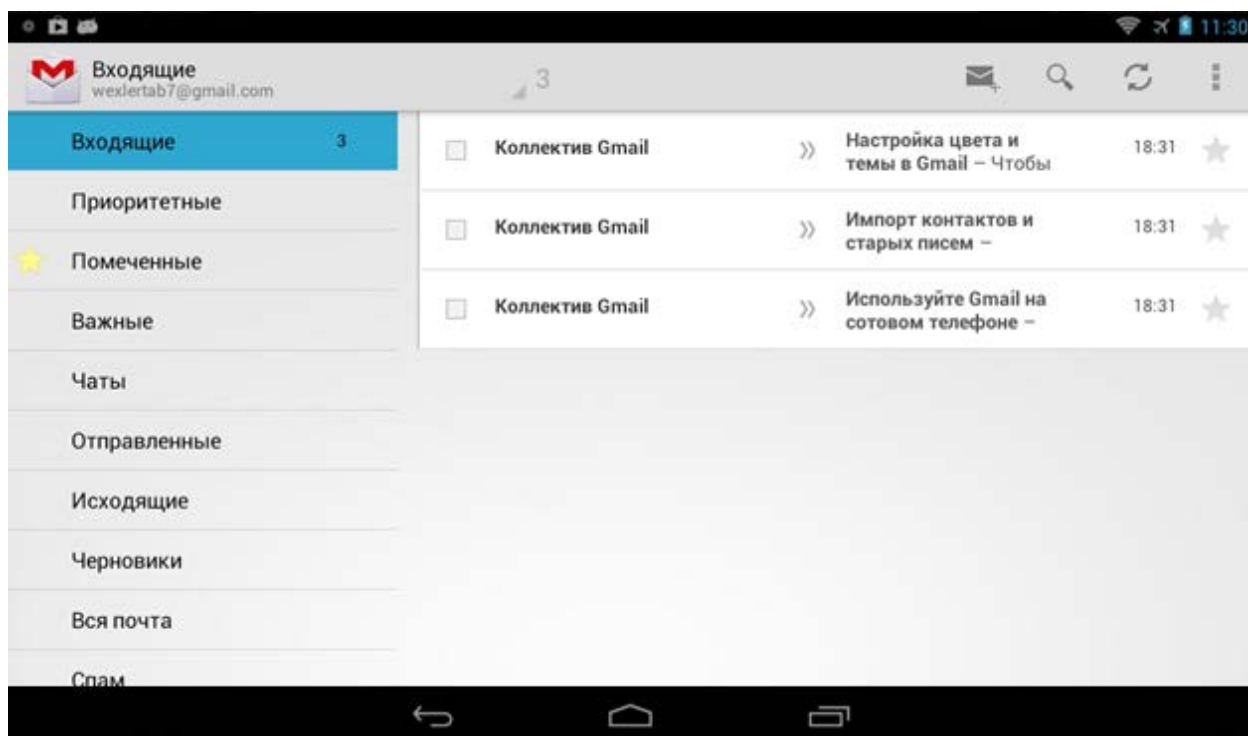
11:30

Входящие
wexlertab7@gmail.com

3

Входящие 3
Приоритетные
Помеченные
Важные
Чаты
Отправленные
Исходящие
Черновики
Вся почта
Спам

Коллектив Gmail
Настройка цвета и темы в Gmail – Чтобы
18:31

Коллектив Gmail
Импорт контактов и старых писем –
18:31

Коллектив Gmail
Используйте Gmail на сотовом телефоне –
18:31